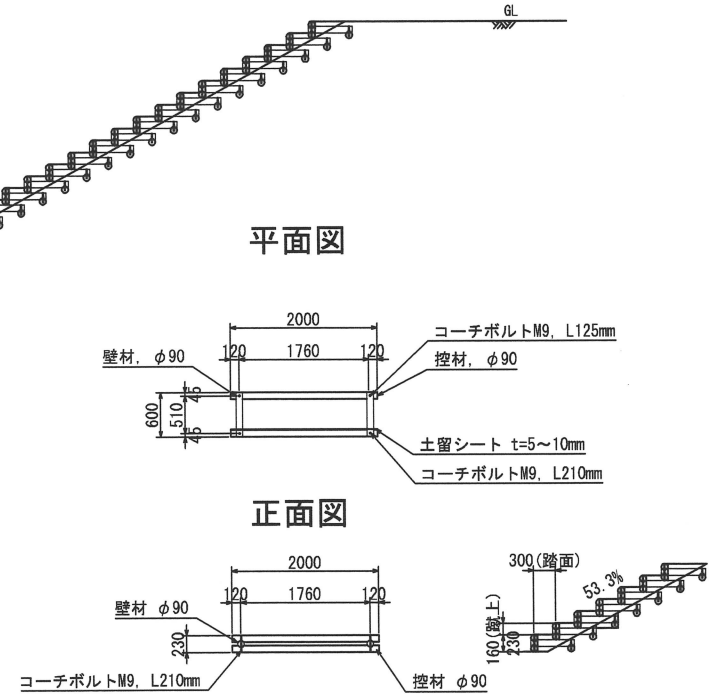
GL

平面図

2000
120 1760 120
壁材，$\phi 90$
600
510
45
45
コーチボルトM9，L125mm
控材，$\phi 90$
土留シート t=5～10mm
コーチボルトM9，L210mm

正面図

2000
120 1760 120
壁材 $\phi 90$
230
コーチボルトM9，L210mm
控材 $\phi 90$

300(踏面)
53.3%
160(蹴上)
230